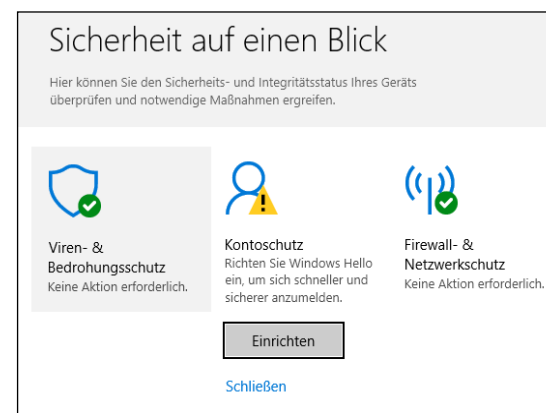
Sicherheit auf einen Blick

Hier können Sie den Sicherheits- und Integritätsstatus Ihres Geräts überprüfen und notwendige Maßnahmen ergreifen.

Viren- & Bedrohungsschutz
Keine Aktion erforderlich.

Kontoschutz
Richten Sie Windows Hello ein, um sich schneller und sicherer anzumelden.

Einrichten

Schließen

Firewall- & Netzwerkschutz
Keine Aktion erforderlich.